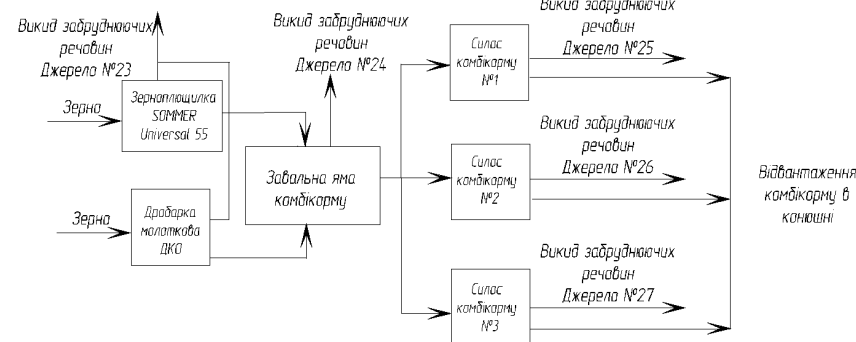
Викид забруднюючих речовин Джерело №23

Зерно

Зерноплющилка SOMMER Universal 55

Викид забруднюючих речовин Джерело №24

Зерно

Дробарка молоткова ДКО

Завальна яма комбікорму

Викид забруднюючих речовин Джерело №25

Силос комбікорму №1

Викид забруднюючих речовин Джерело №26

Силос комбікорму №2

Викид забруднюючих речовин Джерело №27

Силос комбікорму №3

Відвантаження комбікорму в конюшні